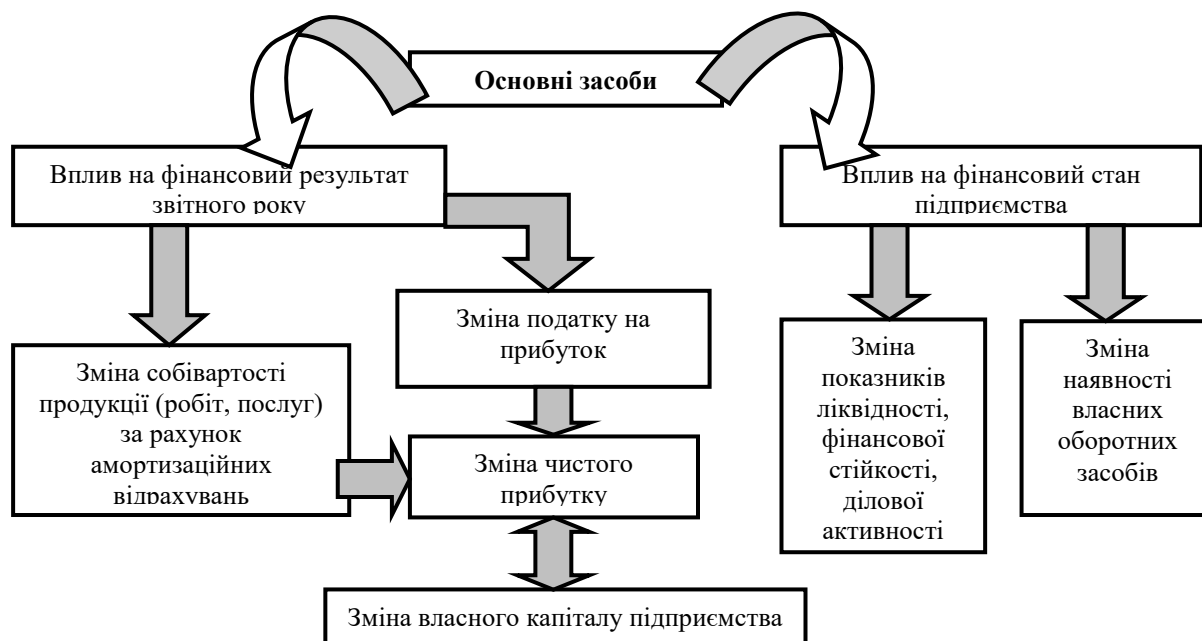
Основні засоби

Вплив на фінансовий результат звітного року

Вплив на фінансовий стан підприємства

Зміна податку на прибуток

Зміна собівартості продукції (робіт, послуг) за рахунок амортизаційних відрахувань

Зміна чистого прибутку

Зміна показників ліквідності, фінансової стійкості, ділової активності

Зміна наявності власних оборотних засобів

Зміна власного капіталу підприємства